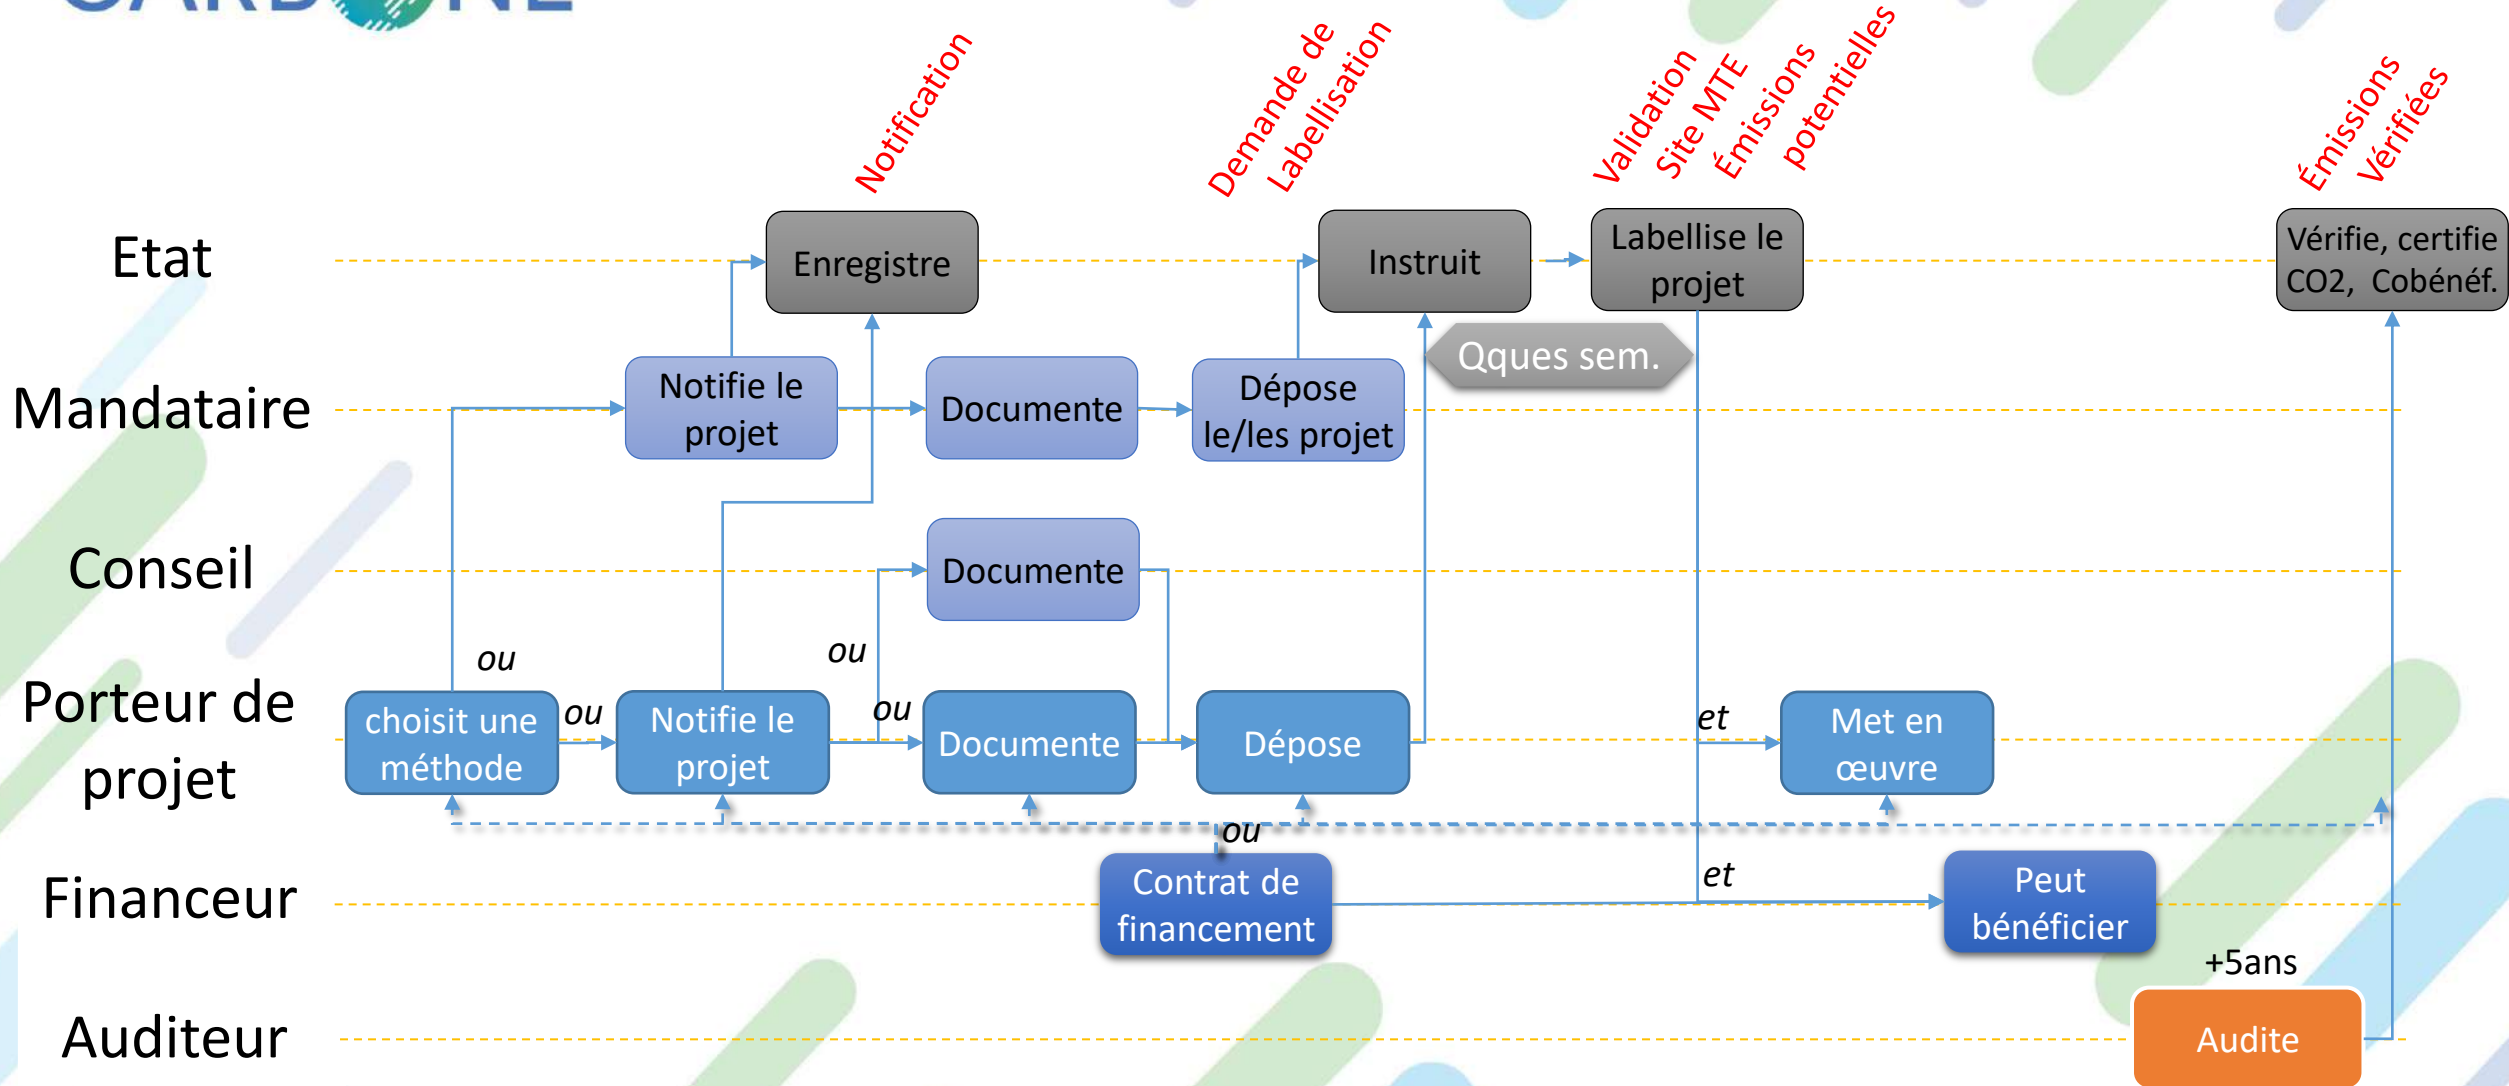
Notification

Demande de Labellisation

Validation Site MTE

Émissions potentielles

Émissions Vérifiées

Etat

Enregistre

Instruit

Labellise le projet

Vérifie, certifie CO2, Cobénéf.

Mandataire

Notifie le projet

Documente

Dépose le/les projet

Qques sem.

Conseil

Documente

ou

ou

Porteur de projet

choisit une méthode

ou

Notifie le projet

ou

Documente

Dépose

et

Met en œuvre

ou

Financeur

Contrat de financement

et

Peut bénéficier

+5ans

Auditeur

Audite